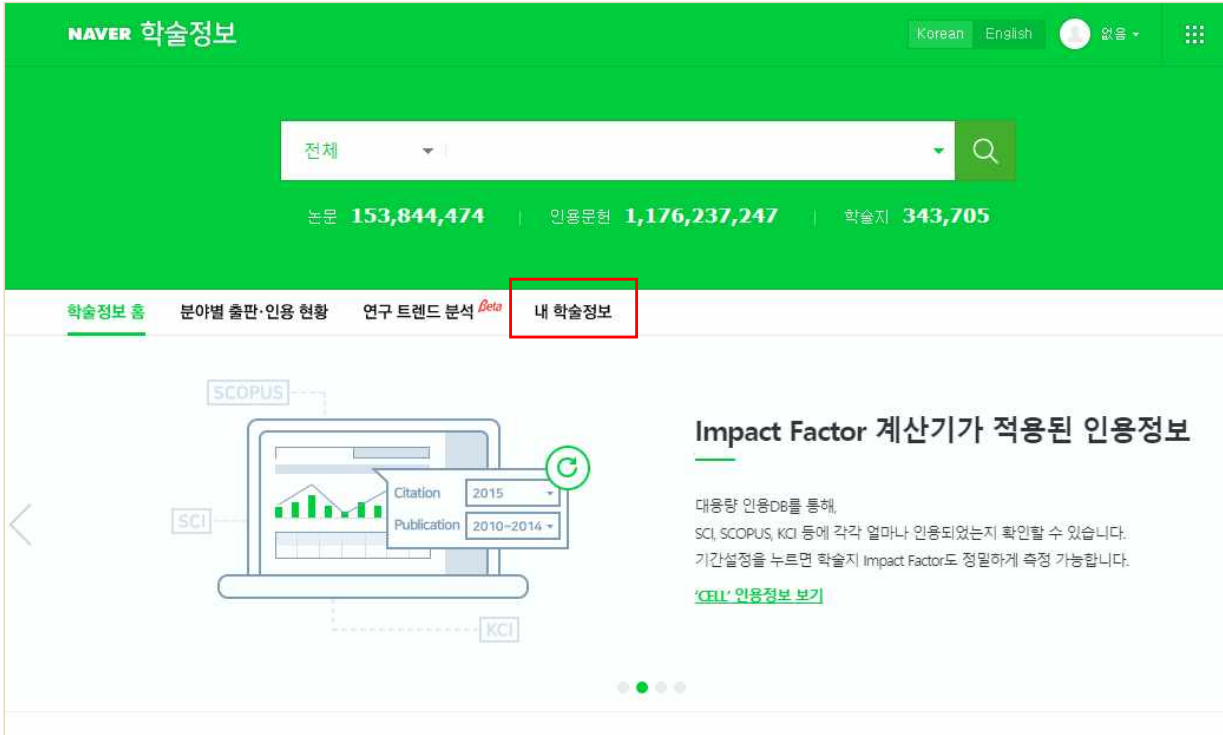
NAVER 학술정보

Korean English 없음

전체

논문 153,844,474 | 인용문헌 1,176,237,247 | 학술지 343,705

학술정보 홈 분야별 출판·인용 현황 연구 트렌드 분석 Beta 내 학술정보

SCOPUS

SCI

KCI

Citation 2015

Publication 2010~2014

Impact Factor 계산기가 적용된 인용정보

대용량 인용DB를 통해,
SCI, SCOPUS, KCI 등에 각각 얼마나 인용되었는지 확인할 수 있습니다.
기간설정을 누르면 학술지 Impact Factor도 정밀하게 측정 가능합니다.

'CELL' 인용정보 보기